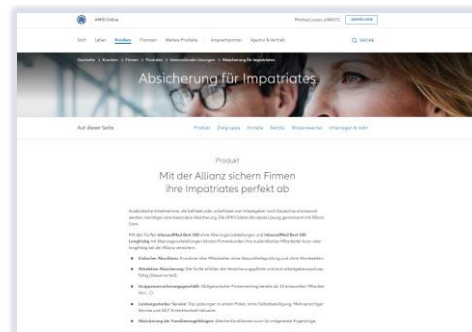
AMIS Online

Michael Lochar (A8671)

ABMELDEN

Sach Leben Kranken Firmen Weitere Produkte Ansprechpartner Agentur & Vertrieb

SUCHE

Startseite > Kranken > Firmen > Produkte > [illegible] > Absicherung für Impatriates

Absicherung für Impatriates

Auf dieser Seite

Produkt Zielgruppe Vorteile Details Wissenswertes Unterlagen & mehr

Produkt

Mit der Allianz sichern Firmen ihre Impatriates perfekt ab

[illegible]

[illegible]

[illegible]

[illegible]

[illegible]

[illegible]

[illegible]